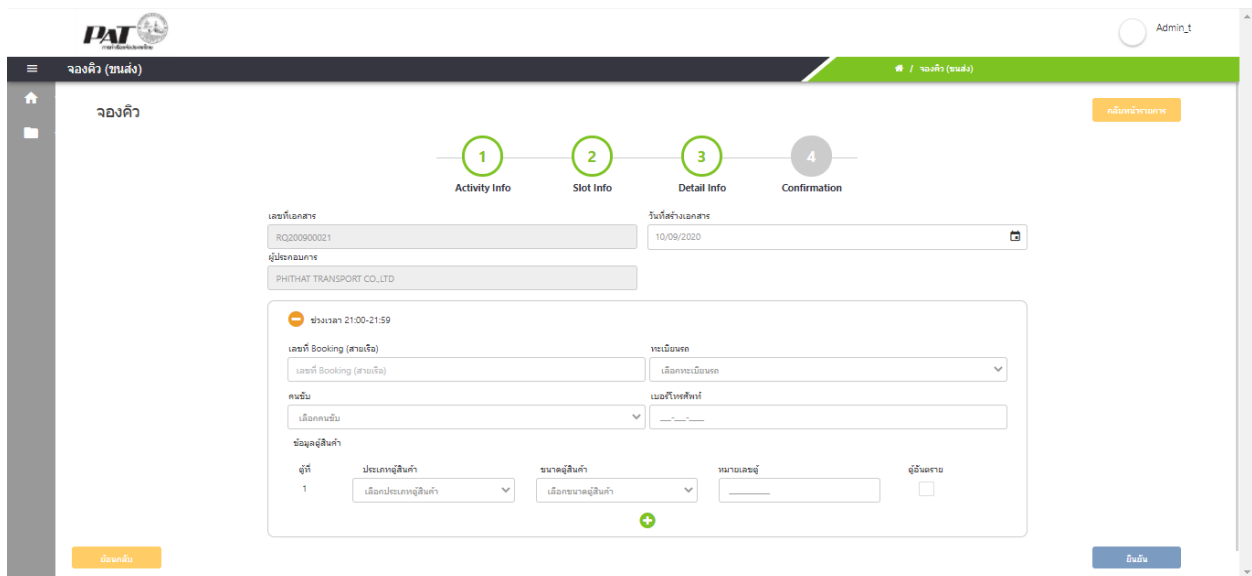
PAT การท่าเรือแห่งประเทศไทย

Admin_t

จองคิว (ขนส่ง)

/ จองคิว (ขนส่ง)

จองคิว

กลับหน้าหลัก

1 Activity Info
2 Slot Info
3 Detail Info
4 Confirmation

เลขที่เอกสาร
RQ200900021

วันที่สร้างเอกสาร
10/09/2020

ผู้ประกอบการ
PHITHAT TRANSPORT CO.,LTD

ช่วงเวลา 21:00-21:59

เลขที่ Booking (สายเรือ)
เลขที่ Booking (สายเรือ)

ทะเบียนรถ
เลือกทะเบียนรถ

คนขับ
เลือกคนขับ

เบอร์โทรศัพท์
\_\_\_-\_\_\_-\_\_\_\_

ข้อมูลตู้สินค้า

| ตู้ที่ | ประเภทตู้สินค้า | ขนาดตู้สินค้า | หมายเลขตู้ | ตู้อันตราย |
|---|---|---|---|---|
| 1 | เลือกประเภทตู้สินค้า | เลือกขนาดตู้สินค้า | \_\_\_\_\_\_\_\_\_ | |

ย้อนกลับ

ยืนยัน